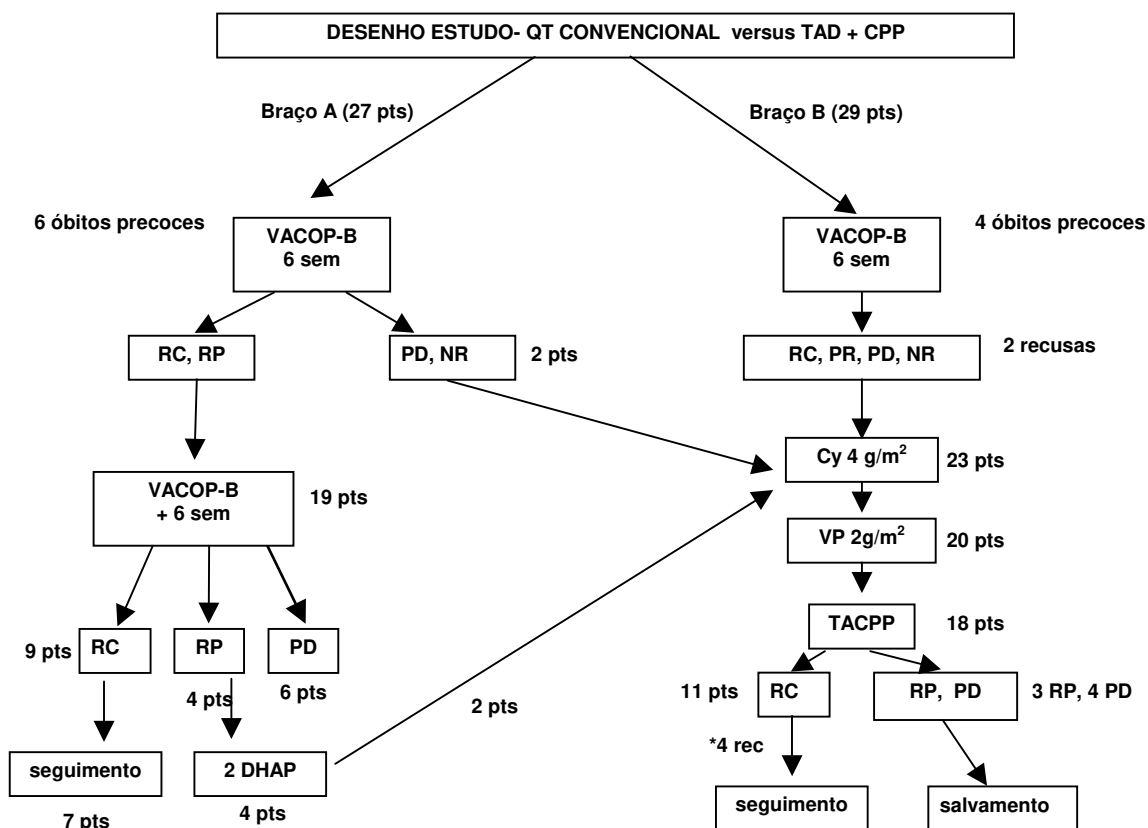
DESENHO ESTUDO- QT CONVENCIONAL versus TAD + CPP

Braço A (27 pts)

Braço B (29 pts)

6 óbitos precoces

VACOP-B
6 sem

4 óbitos precoces

VACOP-B
6 sem

RC, RP

PD, NR

2 pts

RC, PR, PD, NR

2 recusas

Cy 4 g/m$^2$

23 pts

VACOP-B
+ 6 sem

19 pts

VP 2g/m$^2$

20 pts

TACPP

18 pts

9 pts

RC

RP

PD

4 pts

6 pts

2 pts

11 pts

RC

RP, PD

3 RP, 4 PD

*4 rec

seguimento

2 DHAP

7 pts

4 pts

seguimento

salvamento